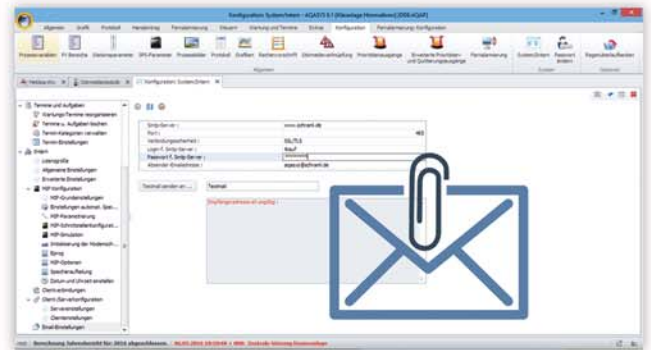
Konfiguration: Systemeinheit - AQASYS 6.1 [Kläranlage Hintertupfen] [DEMO-AQAS]

Allgemein | Grafik | Protokoll | Handeintrag | Fernalarmierung | Steuern | Wartung und Termine | Extras | Konfiguration | Fernalarmierung Konfiguration

Prozessvariablen | PV Bereiche | Stationsparameter | SPS Parameter | Prozessbilder | Protokoll | Grafiken | Rechenvorschrift | Störmeldeverknüpfung | Prioritätsausgänge | Erweiterte Prioritäten und Quittierungsausgänge | Fernalarmierung | Systemeinheit | Passwort ändern | Reportdateihaltung

Allgemein | System | Statistik

Meldeprotokoll | Störmeldeansicht | Konfiguration: Systemeinheit

Termine und Aufgaben
Wartungs-Termine reorganisieren
Termin u. Aufgaben löschen
Termin-Kategorien verwalten
Termin-Einstellungen
Extern
Lizenzprofile
Allgemeine Einstellungen
Erweiterte Einstellungen
HSP Konfiguration
HSP-Grundeinstellungen
Einstellungen automat. Spei...
HSP-Parametrierung
HSP-Schnittstellenkonfigurat...
HSP-Simulation
Initialisierung der Modemsch...
Epoxy
HSP-Optionen
Speicheraufteilung
Datum und Uhrzeit einstellen
Client-Verbindungen
Client-/Serverkonfiguration
Servereinstellungen
Clienteinstellungen
Email-Einstellungen

Smtp-Server: www.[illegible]
Port: 465
Verbindungssicherheit: SSL/TLS
Login f. Smtp-Server: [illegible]
Passwort f. Smtp-Server: ********
Absender-Emailadresse: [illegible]

Testmail senden an ... | Testmail

Empfängeradresse ist ungültig

Berechnung Jahresbericht für 2014 abgeschlossen. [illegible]